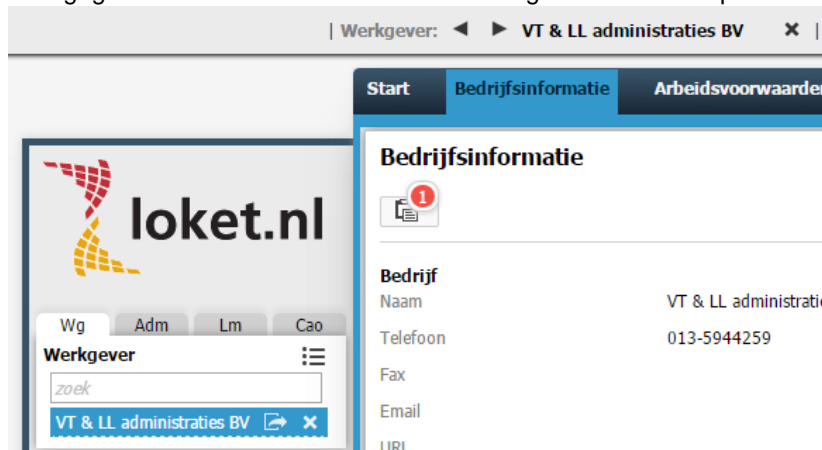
| Werkgever: ◀ ▶ VT & LL administraties BV ✕

Start | Bedrijfsinformatie | Arbeidsvoorwaarder

loket.nl

Wg | Adm | Lm | Cao

Werkgever

zoek

VT & LL administraties BV

Bedrijfsinformatie

1

Bedrijf

| | |
|---|---|
| Naam | VT & LL administratie |
| Telefoon | 013-5944259 |
| Fax | |
| Email | |
| URL | |